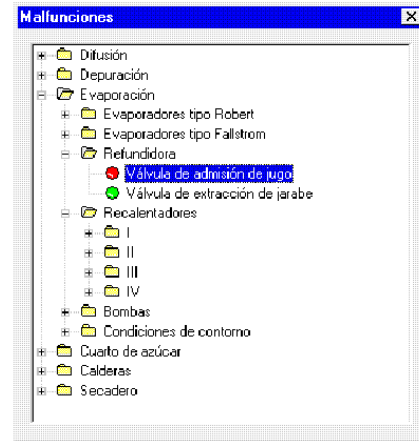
Malfunciones

Difusión
Depuración
Evaporación
Evaporadores tipo Robert
Evaporadores tipo Fallstrom
Refundidora
Válvula de admisión de jugo
Válvula de extracción de jarabe
Recalentadores
I
II
III
IV
Bombas
Condiciones de contorno
Cuarto de azúcar
Calderas
Secadero